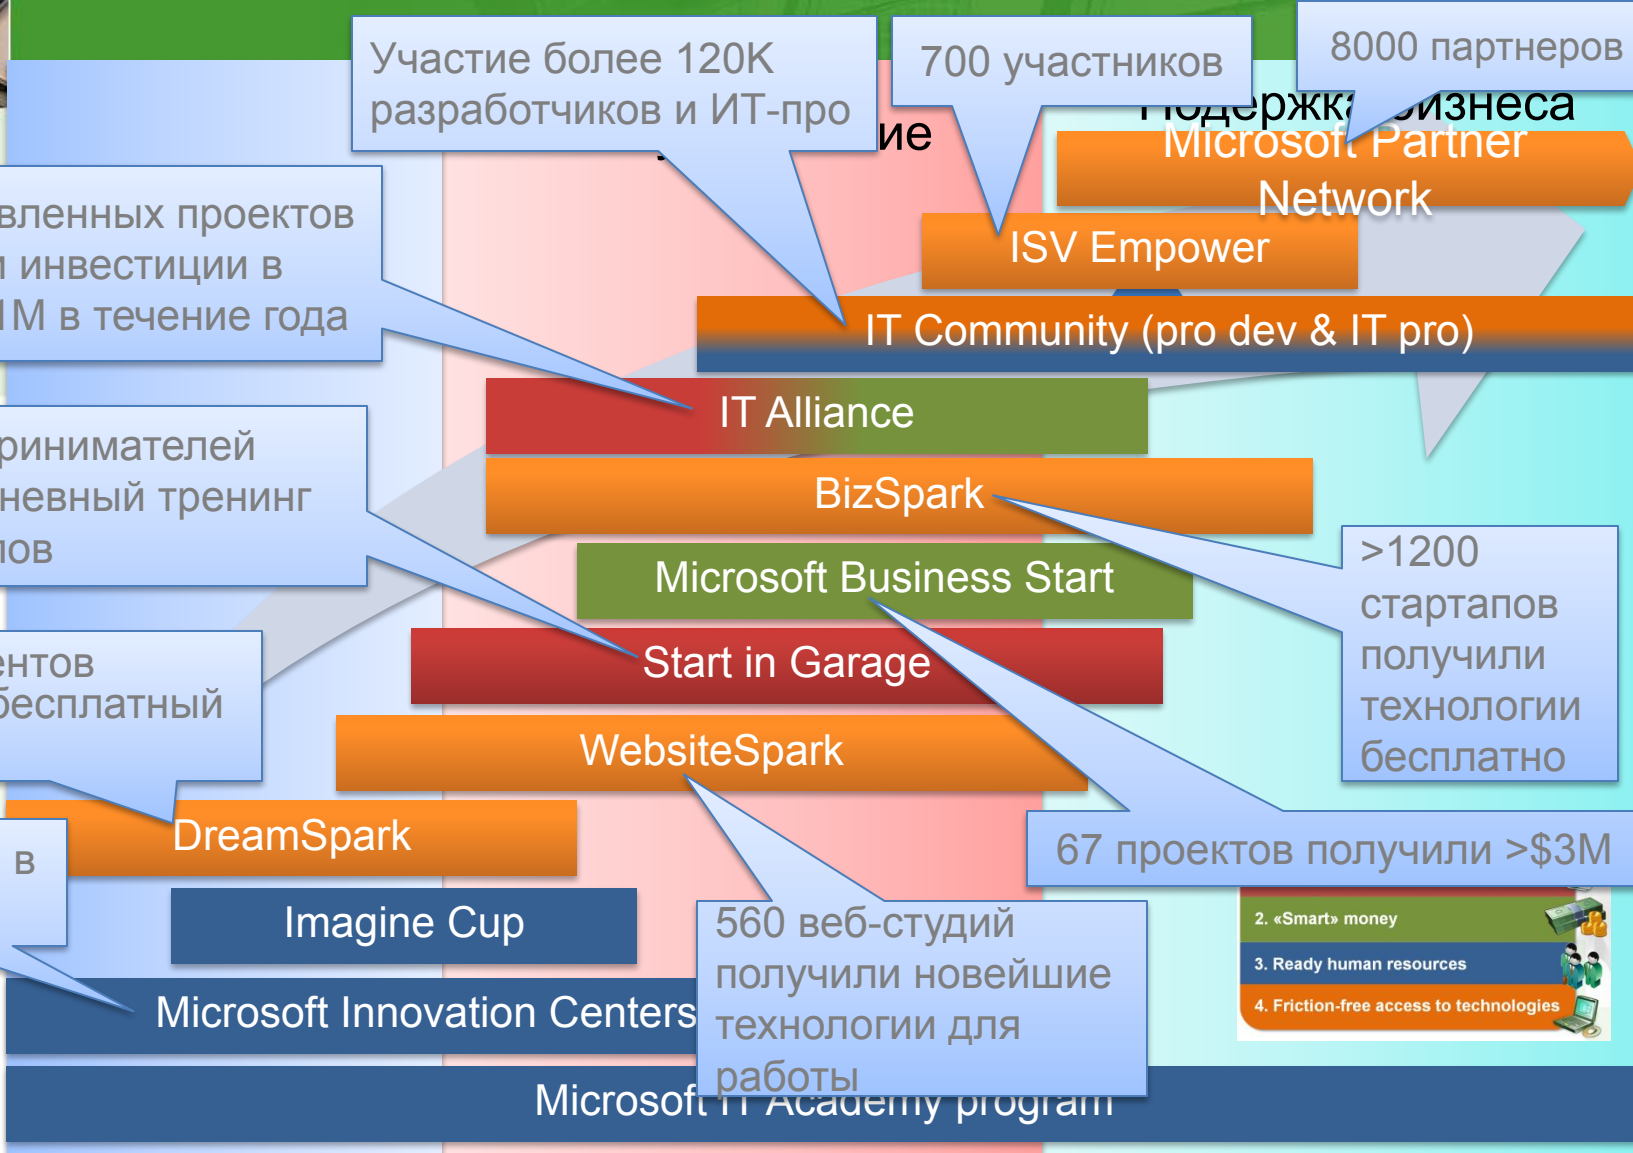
Участие более 120K разработчиков и ИТ-про

ие

700 участников

8000 партнеров

Поддержка бизнеса

Microsoft Partner Network

ISV Empower

IT Community (pro dev & IT pro)

вленных проектов и инвестиции в IM в течение года

IT Alliance

BizSpark

ринимателей невный тренинг ов

Microsoft Business Start

>1200 стартапов получили технологии бесплатно

Start in Garage

ентов бесплатный

WebsiteSpark

DreamSpark

в

67 проектов получили >$3M

Imagine Cup

560 веб-студий получили новейшие технологии для работы

2. «Smart» money

3. Ready human resources

4. Friction-free access to technologies

Microsoft Innovation Centers

Microsoft IT Academy program